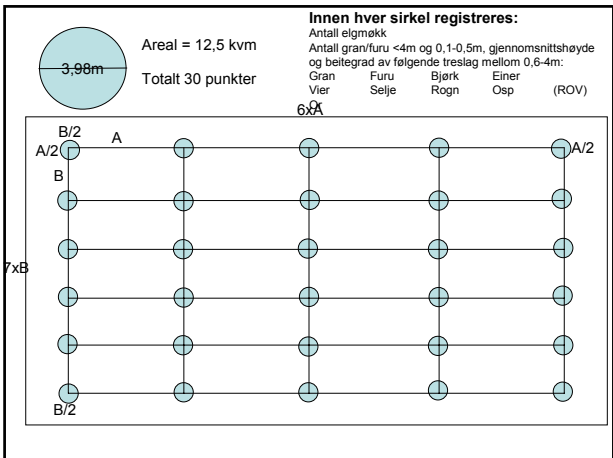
3,98m

Areal = 12,5 kvm

Totalt 30 punkter

**Innen hver sirkel registreres:**
Antall elgmøkk
Antall gran/furu <4m og 0,1-0,5m, gjennomsnittshøyde og beitegrad av følgende treslag mellom 0,6-4m:

| Gran | Furu | Bjørk | Einer | |
|---|---|---|---|---|
| Vier | Selje | Rogn | Osp | (ROV) |

Or

6xA

B/2
A
A/2
A/2
B
7xB
B/2